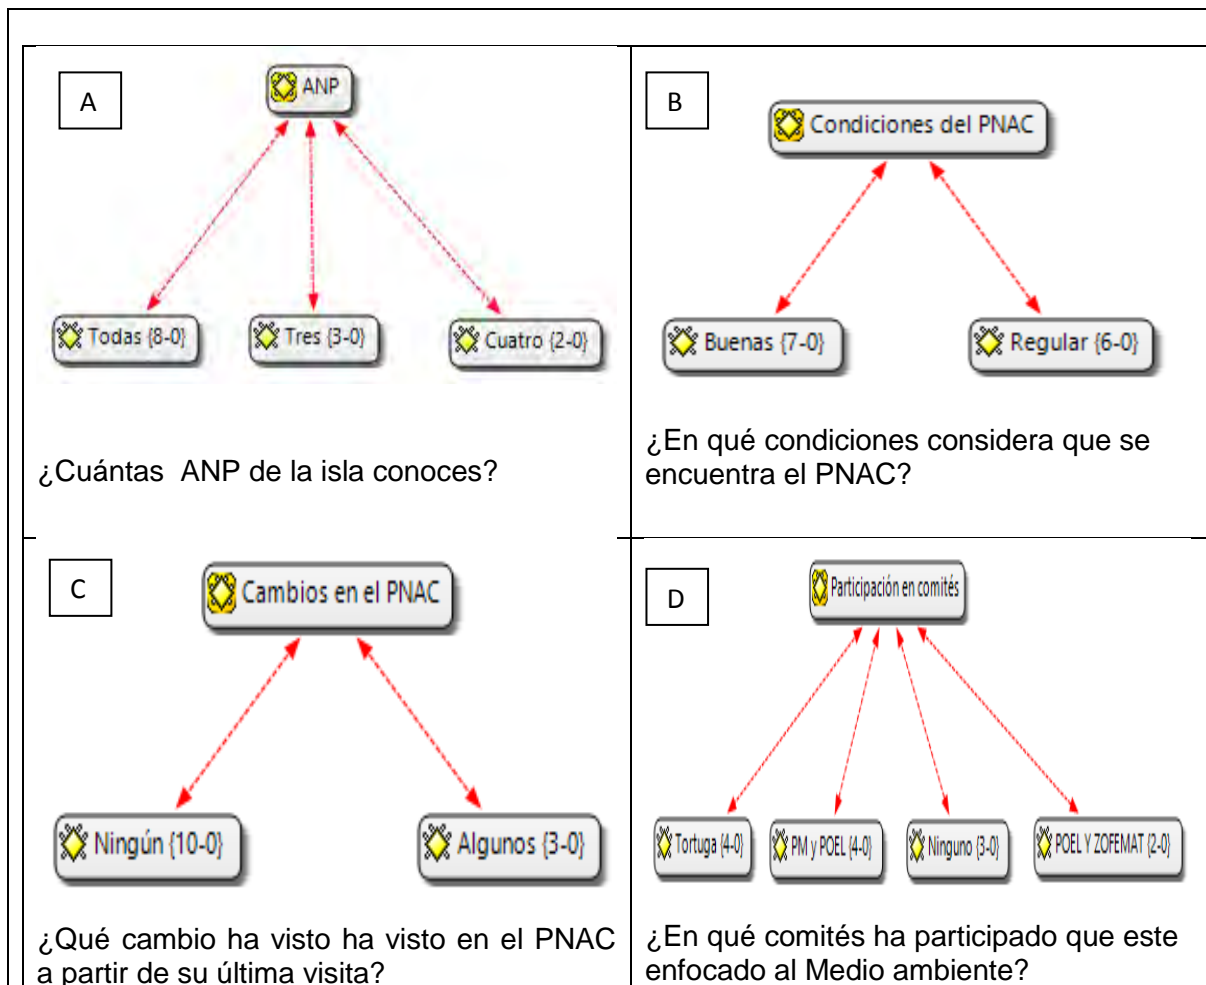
| A<br>ANP<br>Todas {8-0}<br>Tres {3-0}<br>Cuatro {2-0}<br><br>¿Cuántas ANP de la isla conoces? | B<br>Condiciones del PNAC<br>Buenas {7-0}<br>Regular {6-0}<br><br>¿En qué condiciones considera que se encuentra el PNAC? |
|---|---|
| C<br>Cambios en el PNAC<br>Ningún {10-0}<br>Algunos {3-0}<br><br>¿Qué cambio ha visto ha visto en el PNAC a partir de su última visita? | D<br>Participación en comités<br>Tortuga {4-0}<br>PM y POEL {4-0}<br>Ninguno {3-0}<br>POEL Y ZOFEMAT {2-0}<br><br>¿En qué comités ha participado que este enfocado al Medio ambiente? |